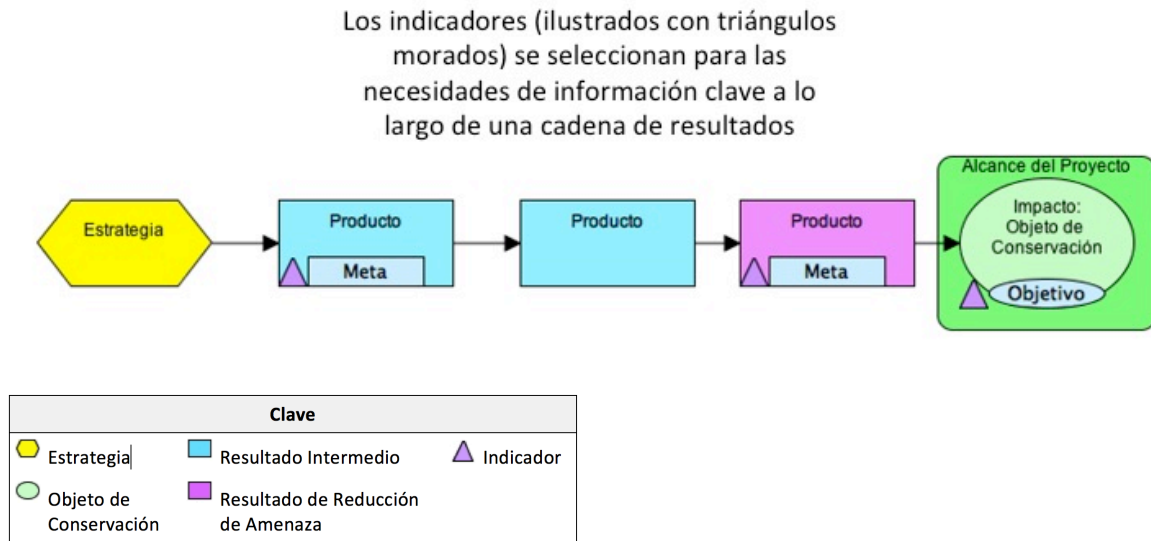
Los indicadores (ilustrados con triángulos morados) se seleccionan para las necesidades de información clave a lo largo de una cadena de resultados

Estrategia

Producto

Meta

Producto

Producto

Meta

Alcance del Proyecto

Impacto: Objeto de Conservación

Objetivo

| Clave | | |
|---|---|---|
| Estrategia | Resultado Intermedio | Indicador |
| Objeto de Conservación | Resultado de Reducción de Amenaza | |